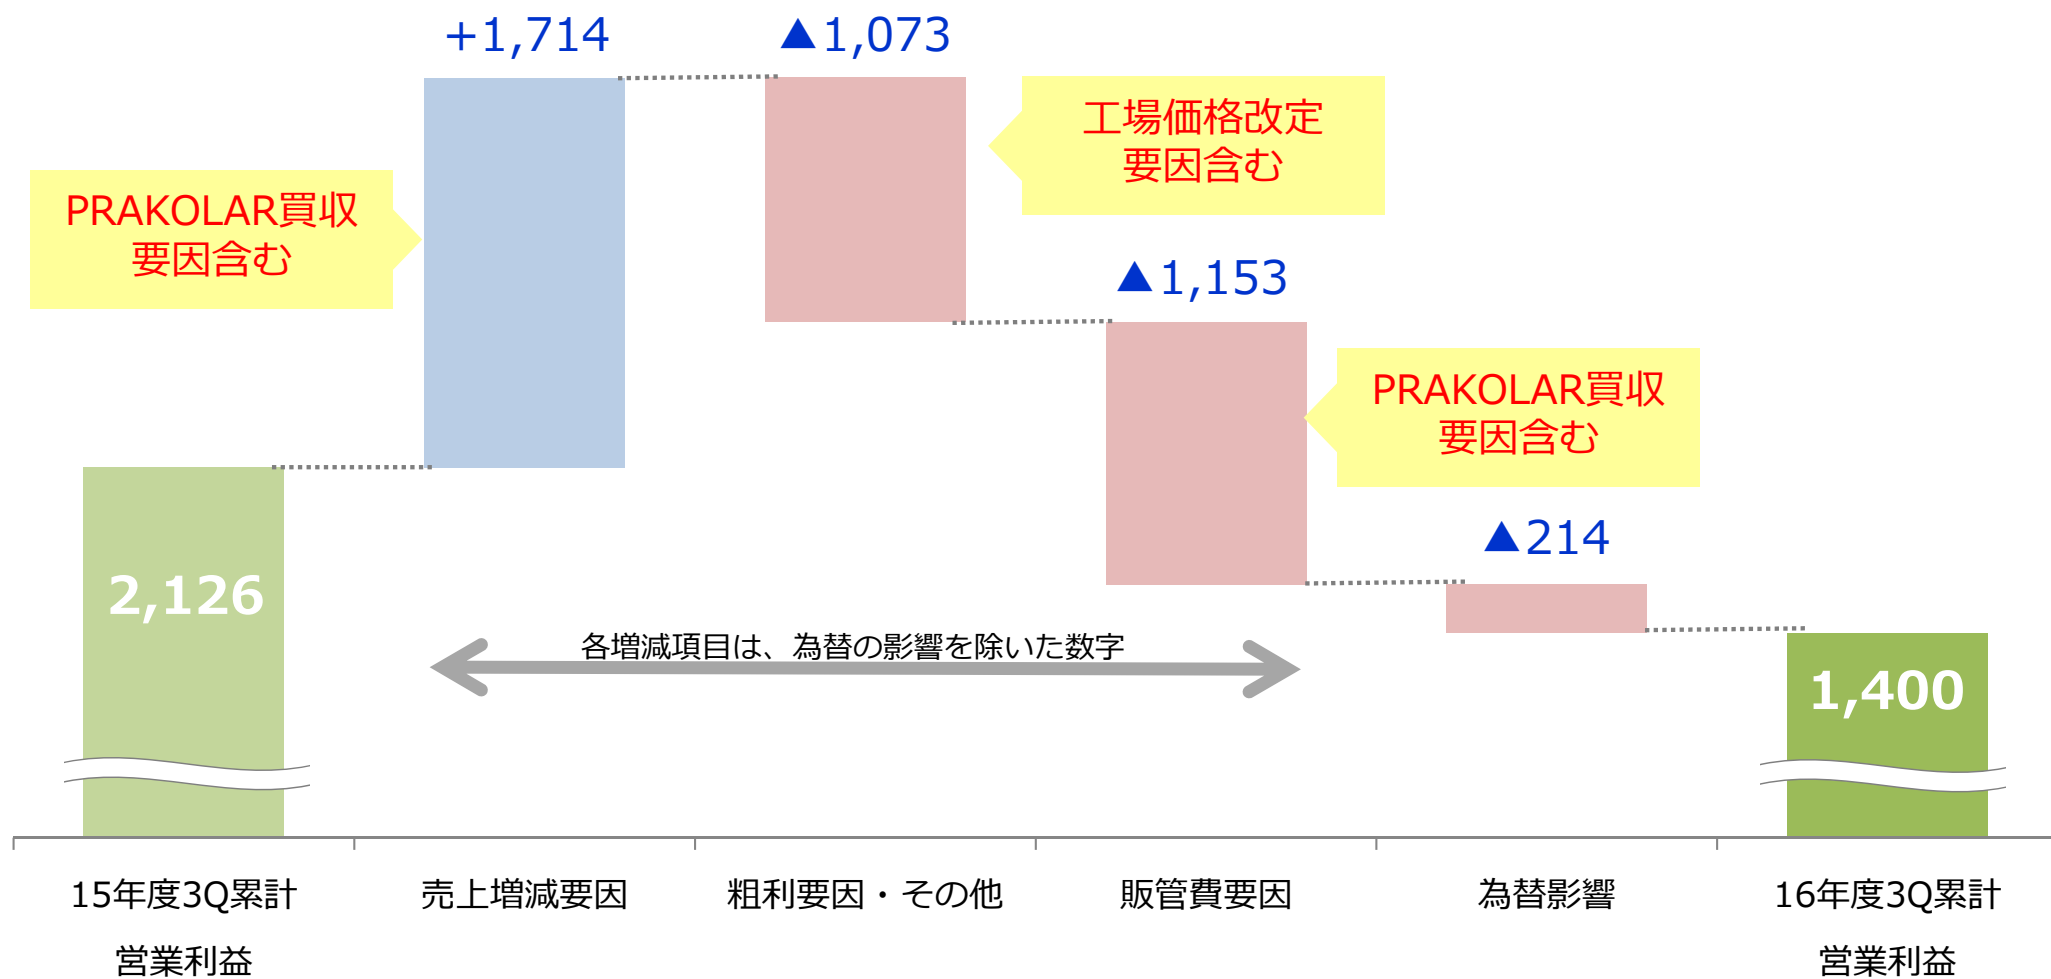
+1,714

▲1,073

工場価格改定要因含む

PRAKOLAR買収要因含む

▲1,153

PRAKOLAR買収要因含む

▲214

2,126

各増減項目は、為替の影響を除いた数字

1,400

15年度3Q累計営業利益

売上増減要因

粗利要因・その他

販管費要因

為替影響

16年度3Q累計営業利益